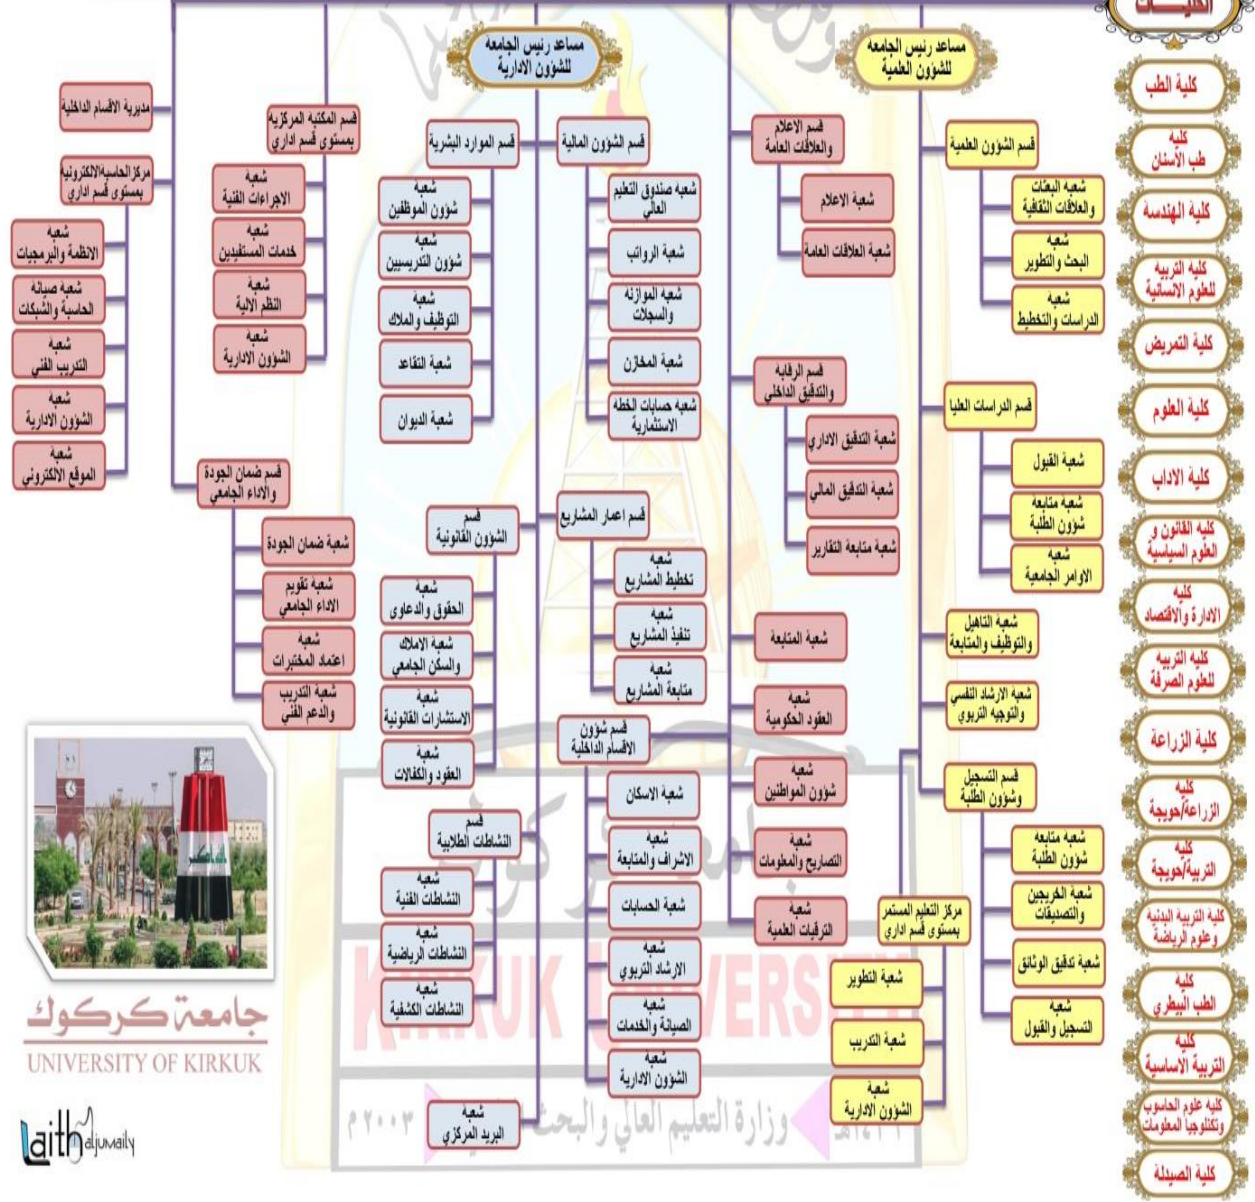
الكليات

كلية الطب
كلية طب الأسنان
كلية الهندسة
كلية التربية للعلوم الانسانية
كلية التمريض
كلية العلوم
كلية الاداب
كلية القانون و العلوم السياسية
كلية الادارة والاقتصاد
كلية التربية للعلوم الصرفة
كلية الزراعة
كلية الزراعة/حويجة
كلية التربية/حويجة
كلية التربية البدنية وعلوم الرياضة
كلية الطب البيطري
كلية التربية الاساسية
كلية علوم الحاسوب وتكنلوجيا المعلومات
كلية الصيدلة

مساعد رئيس الجامعة للشؤون العلمية

قسم الشؤون العلمية
شعبة البعثات والعلاقات الثقافية
شعبة البحث والتطوير
شعبة الدراسات والتخطيط

قسم الدراسات العليا
شعبة القبول
شعبة متابعة شؤون الطلبة
شعبة الاوامر الجامعية

شعبة التاهيل والتوظيف والمتابعة
شعبة الارشاد النفسي والتوجيه التربوي

قسم التسجيل وشؤون الطلبة
شعبة متابعة شؤون الطلبة
شعبة الخريجين والتصديقات
شعبة تدقيق الوثائق
شعبة التسجيل والقبول

مركز التعليم المستمر بمستوى قسم اداري
شعبة التطوير
شعبة التدريب
شعبة الشؤون الادارية

قسم الاعلام والعلاقات العامة
شعبة الاعلام
شعبة العلاقات العامة

قسم الرقابة والتدقيق الداخلي
شعبة التدقيق الاداري
شعبة التدقيق المالي
شعبة متابعة التقارير

شعبة المتابعة
شعبة العقود الحكومية
شعبة شؤون المواطنين
شعبة التصاريح والمعلومات
شعبة الترقيات العلمية

مساعد رئيس الجامعة للشؤون الادارية

قسم الشؤون المالية
شعبة صندوق التعليم العالي
شعبة الرواتب
شعبة الموازنة والسجلات
شعبة المخازن
شعبة حسابات الخطة الاستثمارية

قسم اعمار المشاريع
شعبة تخطيط المشاريع
شعبة تنفيذ المشاريع
شعبة متابعة المشاريع

قسم شؤون الاقسام الداخلية
شعبة الاسكان
شعبة الاشراف والمتابعة
شعبة الحسابات
شعبة الارشاد التربوي
شعبة الصيانة والخدمات
شعبة الشؤون الادارية

قسم الموارد البشرية
شعبة شؤون الموظفين
شعبة شؤون التدريسيين
شعبة التوظيف والملاك
شعبة التقاعد
شعبة الديوان

قسم الشؤون القانونية
شعبة الحقوق والدعاوى
شعبة الاملاك والسكن الجامعي
شعبة الاستشارات القانونية
شعبة العقود والكفالات

قسم النشاطات الطلابية
شعبة النشاطات الفنية
شعبة النشاطات الرياضية
شعبة النشاطات الكشفية

شعبة البريد المركزي

مديرية الاقسام الداخلية

قسم المكتبة المركزية بمستوى قسم اداري
شعبة الاجراءات الفنية
شعبة خدمات المستفيدين
شعبة النظم الالية
شعبة الشؤون الادارية

مركز الحاسبة الالكترونية بمستوى قسم اداري
شعبة الانظمة والبرمجيات
شعبة صيانة الحاسبة والشبكات
شعبة التدريب الفني
شعبة الشؤون الادارية
شعبة الموقع الالكتروني

قسم ضمان الجودة والاداء الجامعي
شعبة ضمان الجودة
شعبة تقويم الاداء الجامعي
شعبة اعتماد المختبرات
شعبة التدريب والدعم الفني

جامعة كركوك
UNIVERSITY OF KIRKUK
KIRKUK UNIVERSITY
وزارة التعليم العالي والبحث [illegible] ٢٠٠٣ م
Laith aljumaily